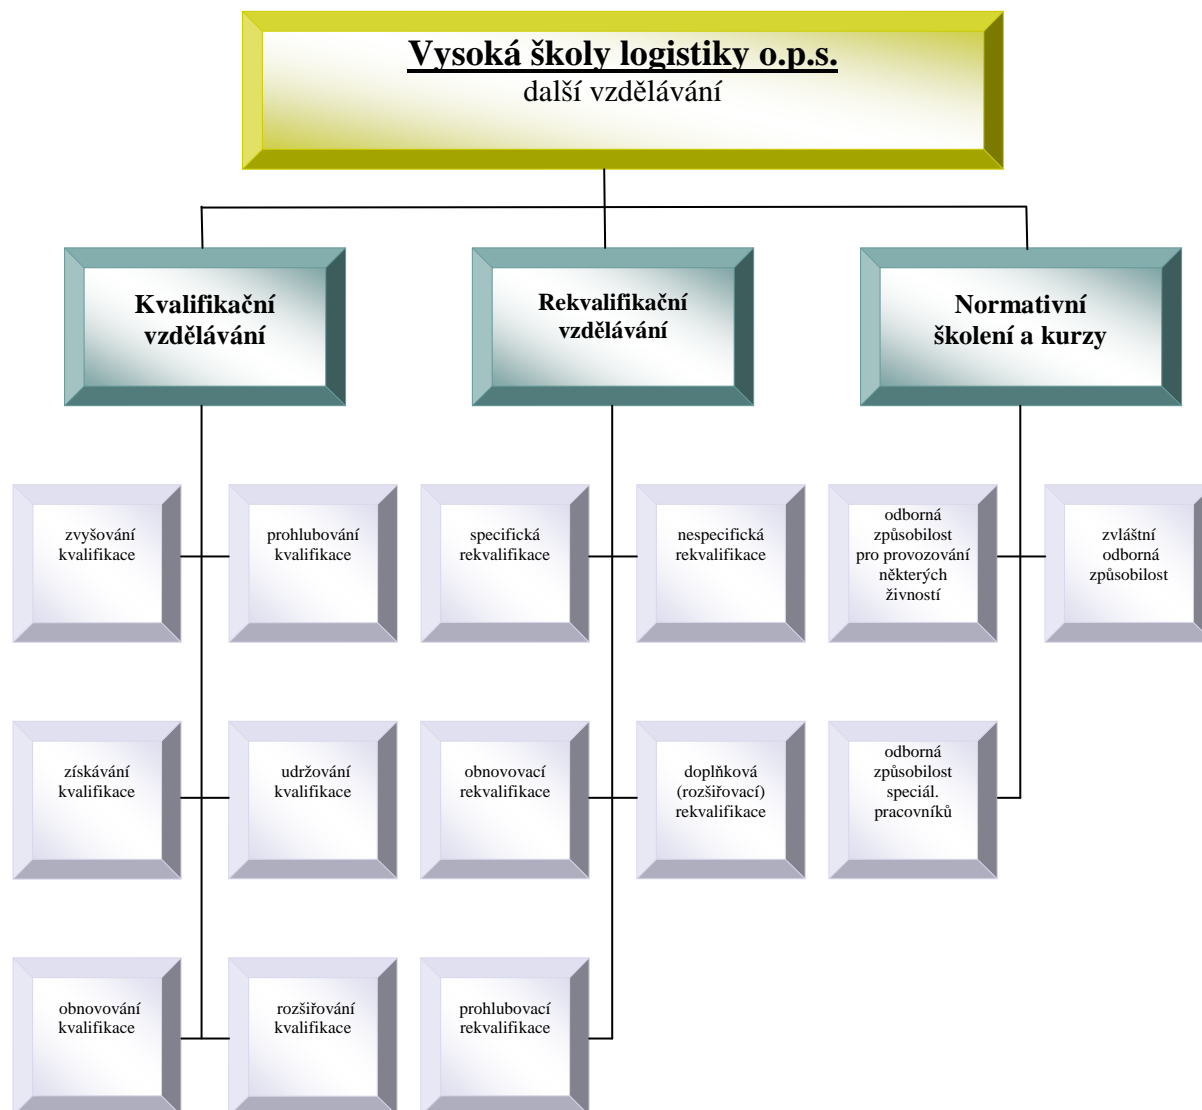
Vysoká školy logistiky o.p.s.
další vzdělávání

Kvalifikační vzdělávání

zvyšování kvalifikace

prohlubování kvalifikace

získávání kvalifikace

udržování kvalifikace

obnovování kvalifikace

rozšiřování kvalifikace

Rekvalifikační vzdělávání

specifická rekvalifikace

nespecifická rekvalifikace

obnovovací rekvalifikace

doplňková (rozšiřovací) rekvalifikace

prohlubovací rekvalifikace

Normativní školení a kurzy

odborná způsobilost pro provozování některých živností

zvláštní odborná způsobilost

odborná způsobilost speciál. pracovníků